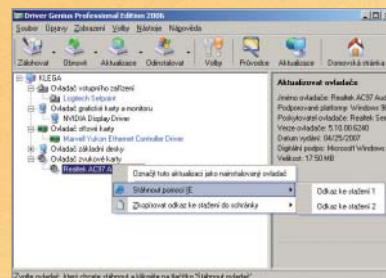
Driver Genius Professional Edition 2006

Soubor Úpravy Zobrazení Volby Nástroje Nápověda

Zálohovat Obnovit Aktualizace Odinstalovat Volby Průvodce Aktualizace Domovská stránka

KLEGA
Ovladač vstupního zařízení
Logitech Setpoint
Ovladač grafické karty a monitoru
NVIDIA Display Driver
Ovladač síťové karty
Marvell Yukon Ethernet Controller Driver
Ovladač základní desky
Ovladač zvukové karty
Realtek AC97 A

Aktualizovat ovladače

Jméno ovladače: Realtek AC97 Au
Podporované platformy: Windows 9
Poskytovatel ovladače: Realtek Se
Verze ovladače: 5.10.00.6240
Datum vydání: 04/25/2007
Digitální podpis: Microsoft Windows
Velikost: 17.50 MB

Označit tuto aktualizaci jako nainstalovaný ovladač
Stáhnout pomocí IE
Zkopírovat odkaz ke stažení do schránky

Odkaz ke stažení 1
Odkaz ke stažení 2

Zvolte ovladač, který chcete stáhnout a klikněte na tlačítko "Stáhnout ovladač"